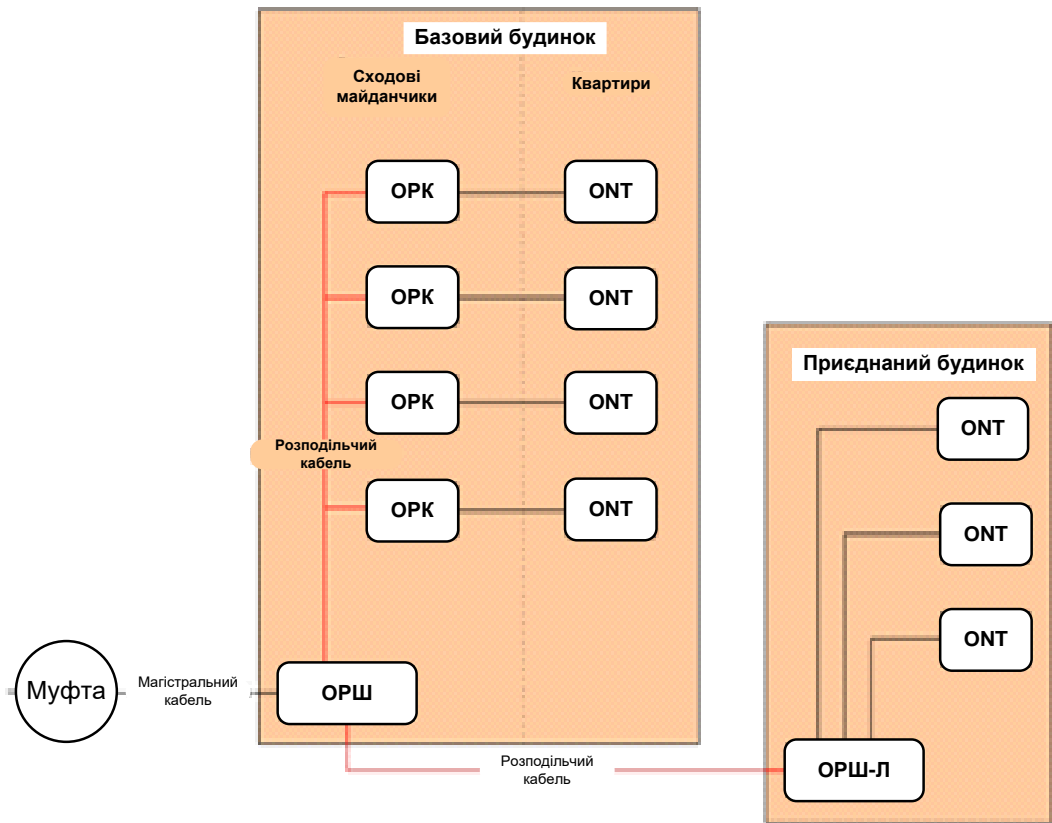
Базовий будинок

Сходові майданчики

Квартири

ОРК

ONT

ОРК

ONT

ОРК

ONT

Розподільчий кабель

ОРК

ONT

Приєднаний будинок

ONT

ONT

ONT

Муфта

Магістральний кабель

ОРШ

Розподільчий кабель

ОРШ-Л